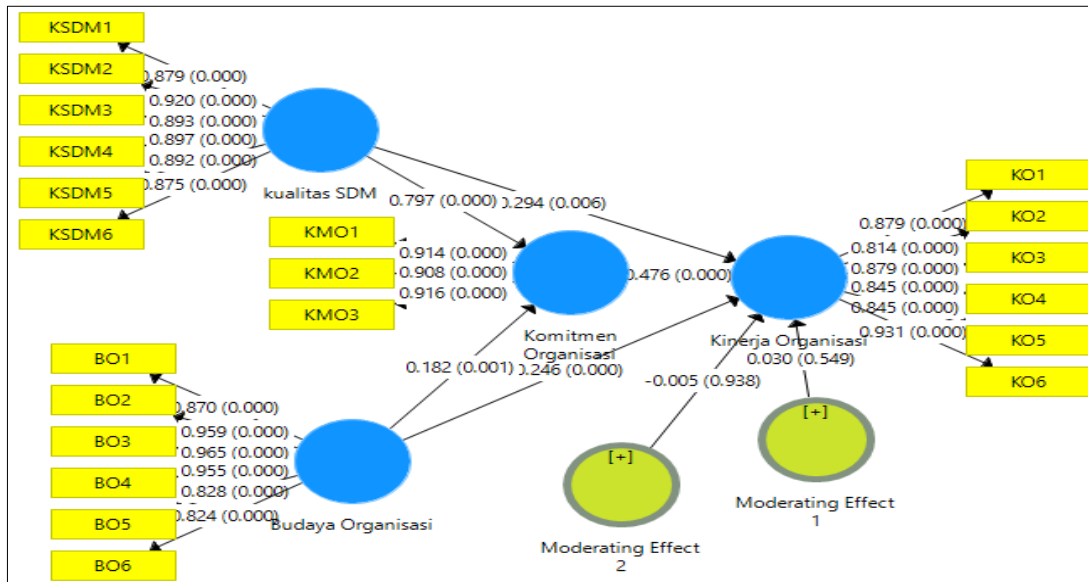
KSDM1
KSDM2
KSDM3
KSDM4
KSDM5
KSDM6
0.879 (0.000)
0.920 (0.000)
0.893 (0.000)
0.897 (0.000)
0.892 (0.000)
0.875 (0.000)
kualitas SDM
0.797 (0.000)
0.294 (0.006)
KMO1
KMO2
KMO3
0.914 (0.000)
0.908 (0.000)
0.916 (0.000)
Komitmen Organisasi
0.476 (0.000)
Kinerja Organisasi
KO1
KO2
KO3
KO4
KO5
KO6
0.879 (0.000)
0.814 (0.000)
0.879 (0.000)
0.845 (0.000)
0.845 (0.000)
0.931 (0.000)
0.030 (0.549)
BO1
BO2
BO3
BO4
BO5
BO6
0.870 (0.000)
0.959 (0.000)
0.965 (0.000)
0.955 (0.000)
0.828 (0.000)
0.824 (0.000)
Budaya Organisasi
0.182 (0.001)
0.246 (0.000)
-0.005 (0.938)
[+]
Moderating Effect 2
[+]
Moderating Effect 1